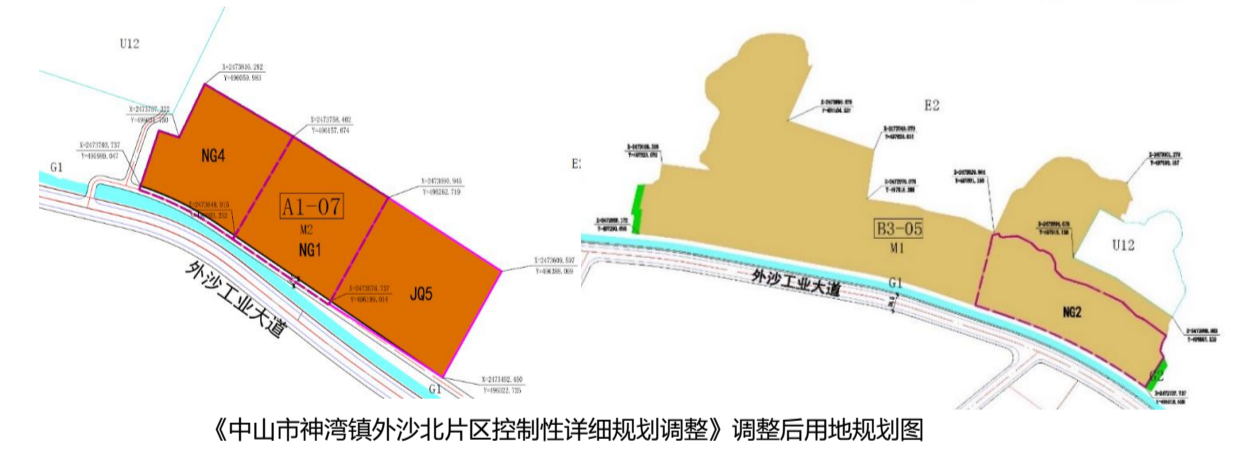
U12

X=2473816.292
Y=496050.983

X=2473737.322
Y=4960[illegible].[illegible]

X=2473758.482
Y=496157.674

X=2473740.737
Y=495989.047

G1

NG4

X=2473648.915
Y=4960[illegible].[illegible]

A1-07
M2

NG1

X=2473690.945
Y=496262.719

JQ5

X=2473609.597
Y=496398.069

X=2473578.737
Y=496195.014

外沙工业大道

G1

X=2473452.450
Y=496322.725

E2

E2

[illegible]

B3-05
M1

U12

NG2

G1

外沙工业大道

《中山市神湾镇外沙北片区控制性详细规划调整》调整后用地规划图